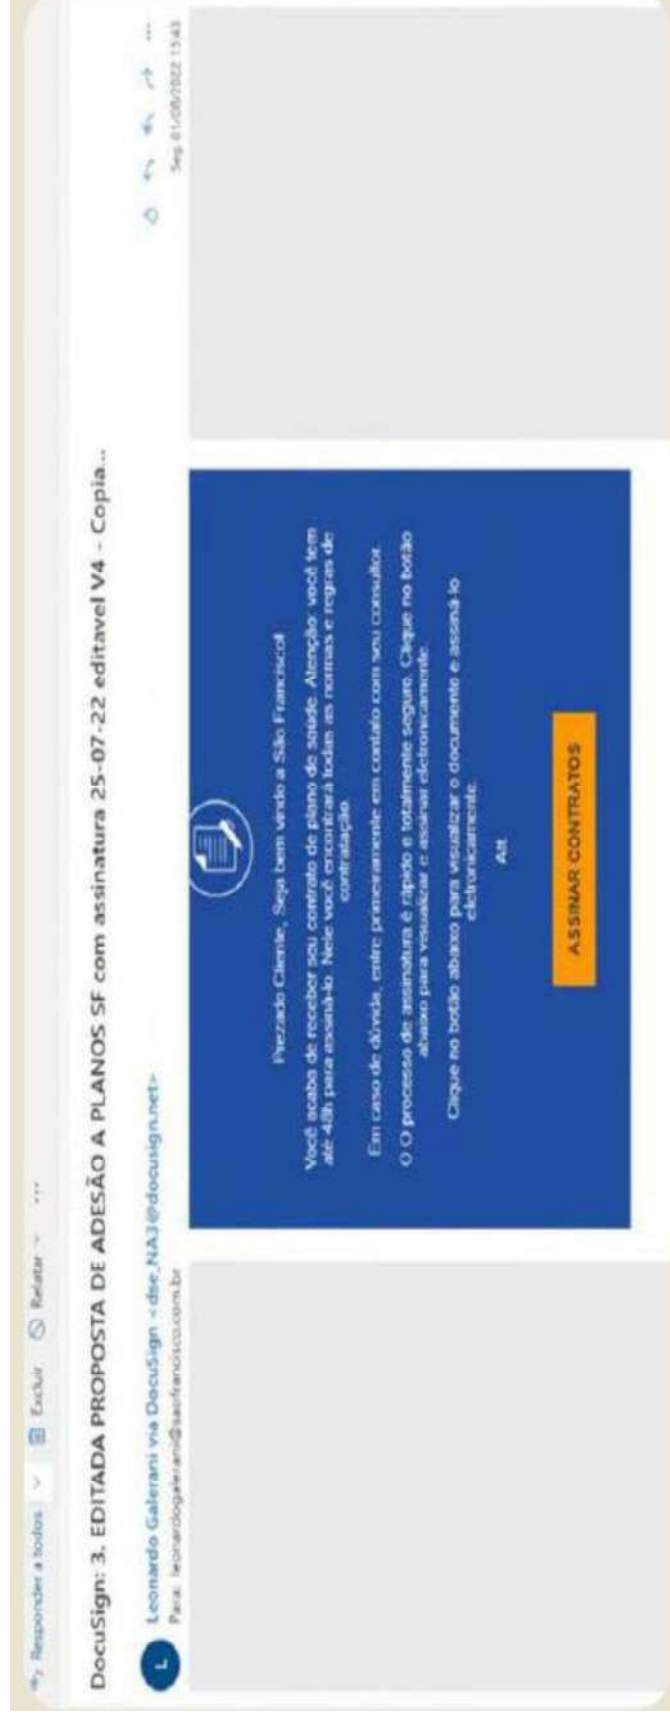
Responder a todos | Excluir | Relatar | ...

DocuSign: 3. EDITADA PROPOSTA DE ADESÃO A PLANOS SF com assinatura 25-07-22 editavel V4 - Copia...

L Leonardo Galerani via DocuSign <dse_NA3@docusign.net>
Para: leonardogalerani@saofrancisco.com.br

Seg 01/08/2022 15:43

Prezado Cliente, Seja bem vindo a São Francisco!

Você acaba de receber seu contrato de plano de saúde. Atenção: você tem até 48h para assiná-lo. Nele você encontrará todas as normas e regras de contratação.

Em caso de dúvida, entre primeiramente em contato com seu consultor.

O O processo de assinatura é rápido e totalmente seguro. Clique no botão abaixo para visualizar e assinar eletronicamente.

Clique no botão abaixo para visualizar o documento e assiná-lo eletronicamente.

Att

ASSINAR CONTRATOS